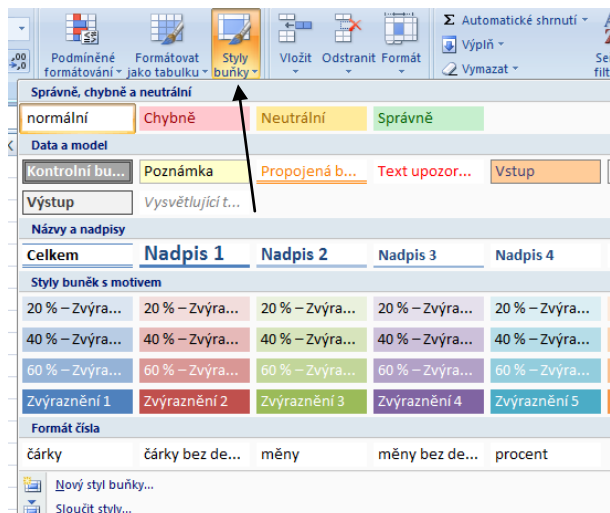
,00 →,0

Podmíněné formátování

Formátovat jako tabulku

Styly buňky

Vložit

Odstranit

Formát

Σ Automatické shrnutí

Výplň

Vymazat

Se filt

Správně, chybně a neutrální

| normální | Chybně | Neutrální | Správně |
|---|---|---|---|

Data a model

| Kontrolní bu... | Poznámka | Propojená b... | Text upozor... | Vstup |
|---|---|---|---|---|
| Výstup | Vysvětlující t... | | | |

Názvy a nadpisy

| Celkem | Nadpis 1 | Nadpis 2 | Nadpis 3 | Nadpis 4 |
|---|---|---|---|---|

Styly buněk s motivem

| 20 % – Zvýra... | 20 % – Zvýra... | 20 % – Zvýra... | 20 % – Zvýra... | 20 % – Zvýra... |
|---|---|---|---|---|
| 40 % – Zvýra... | 40 % – Zvýra... | 40 % – Zvýra... | 40 % – Zvýra... | 40 % – Zvýra... |
| 60 % – Zvýra... | 60 % – Zvýra... | 60 % – Zvýra... | 60 % – Zvýra... | 60 % – Zvýra... |
| Zvýraznění 1 | Zvýraznění 2 | Zvýraznění 3 | Zvýraznění 4 | Zvýraznění 5 |

Formát čísla

| čárky | čárky bez de... | měny | měny bez de... | procent |
|---|---|---|---|---|

Nový styl buňky...

Sloučit styly...